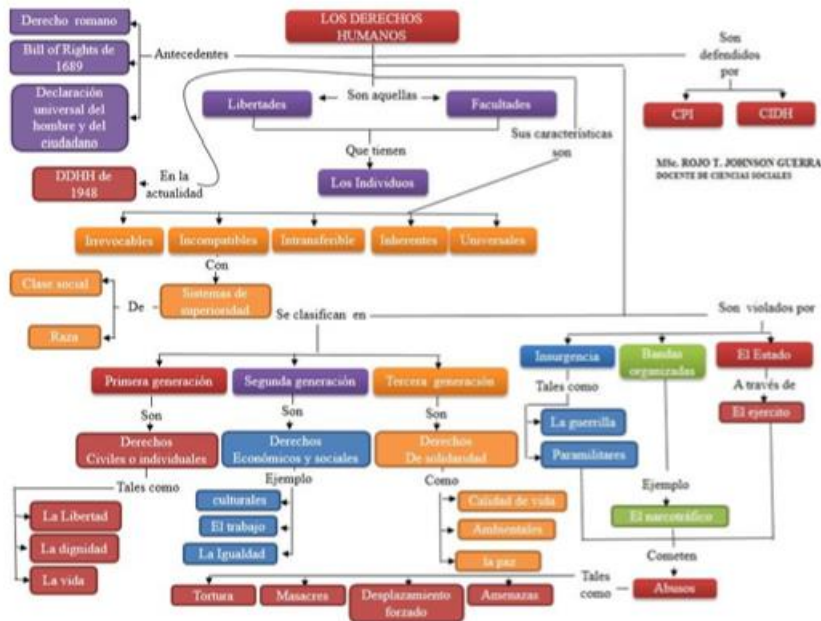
LOS DERECHOS HUMANOS

Derecho romano

Bill of Rights de 1689

Declaración universal del hombre y del ciudadano

Antecedentes

Son defendidos por

CPI

CIDH

Libertades

Son aquellas

Facultades

Sus características son

Que tienen

Los Individuos

MSc. ROJO T. JOHNSON GUERRA
DOCENTE DE CIENCIAS SOCIALES

DDHH de 1948

En la actualidad

Irrevocables

Incompatibles

Intransferible

Inherentes

Universales

Con

Clase social

De

Sistemas de superioridad

Raza

Se clasifican en

Son violados por

Insurgencia

Bandas organizadas

El Estado

Tales como

A través de

La guerrilla

El ejercito

Paramilitares

Primera generación

Segunda generación

Tercera generación

Son

Son

Son

Derechos Civiles o individuales

Derechos Económicos y sociales

Derechos De solidaridad

Tales como

Ejemplo

Como

Ejemplo

La Libertad

culturales

Calidad de vida

El narcotráfico

El trabajo

Ambientales

La dignidad

La Igualdad

la paz

Cometen

La vida

Tales como

Abusos

Tortura

Masacres

Desplazamiento forzado

Amenazas